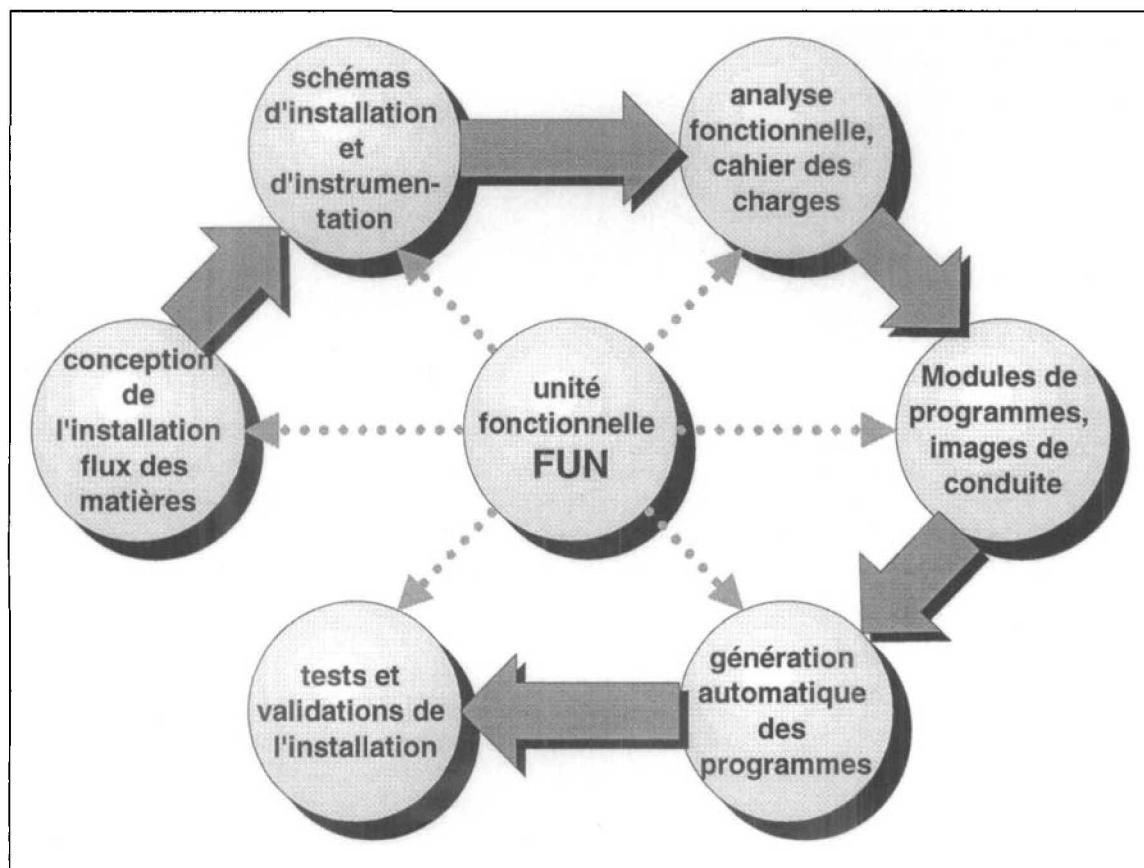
schémas d'installation et d'instrumentation

analyse fonctionnelle, cahier des charges

conception de l'installation flux des matières

unité fonctionnelle FUN

Modules de programmes, images de conduite

tests et validations de l'installation

génération automatique des programmes